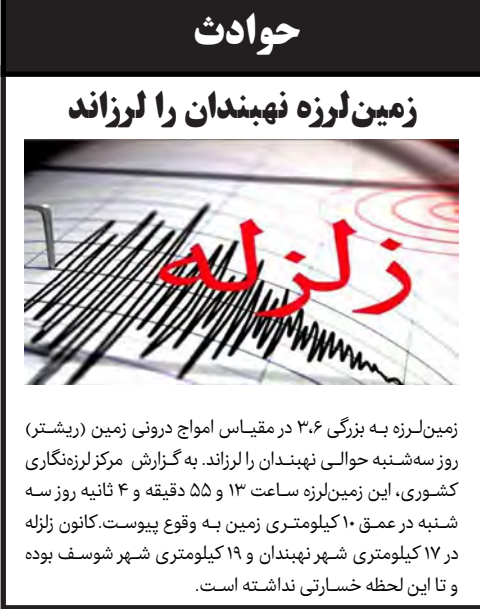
حوادث

زمین‌لرزه نهبندان را لرزاند

زلزله

زمین‌لرزه به بزرگی ۳.۶ در مقیاس امواج درونی زمین (ریشتر) روز سه‌شنبه حوالی نهبندان را لرزاند. به گزارش مرکز لرزه‌نگاری کشوری، این زمین‌لرزه ساعت ۱۳ و ۵۵ دقیقه و ۴ ثانیه روز سه شنبه در عمق ۱۰ کیلومتری زمین به وقوع پیوست.کانون زلزله در ۱۷ کیلومتری شهر نهبندان و ۱۹ کیلومتری شهر شوسف بوده و تا این لحظه خسارتی نداشته است.